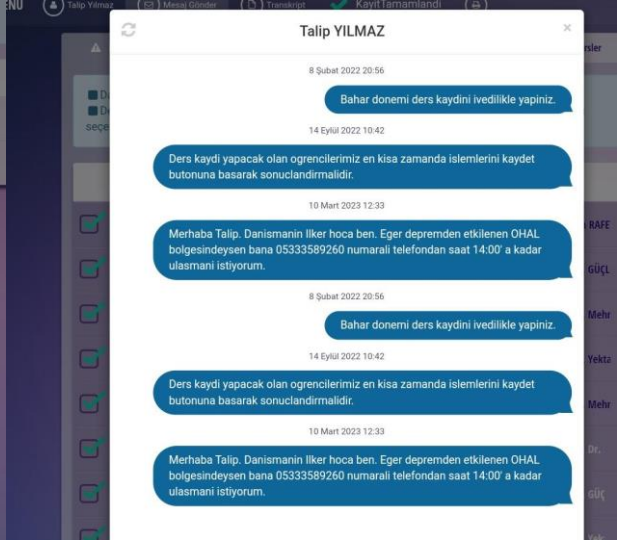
ENU Talip Yilmaz Mesaj Gönder Transkript KayitTamamlandi

Talip YILMAZ

×

8 Şubat 2022 20:56

Bahar donemi ders kaydini ivedilikle yapiniz.

14 Eylül 2022 10:42

Ders kaydi yapacak olan ogrencilerimiz en kisa zamanda islemlerini kaydet butonuna basarak sonuclandirmalidir.

10 Mart 2023 12:33

Merhaba Talip. Danismanin Ilker hoca ben. Eger depremden etkilenen OHAL bolgesindeysen bana 05333589260 numarali telefondan saat 14:00' a kadar ulasmani istiyorum.

8 Şubat 2022 20:56

Bahar donemi ders kaydini ivedilikle yapiniz.

14 Eylül 2022 10:42

Ders kaydi yapacak olan ogrencilerimiz en kisa zamanda islemlerini kaydet butonuna basarak sonuclandirmalidir.

10 Mart 2023 12:33

Merhaba Talip. Danismanin Ilker hoca ben. Eger depremden etkilenen OHAL bolgesindeysen bana 05333589260 numarali telefondan saat 14:00' a kadar ulasmani istiyorum.

rsler

seçe

RAFE

GÜÇL

Mehr

Yekta

Mehr

Dr.

GÜÇ